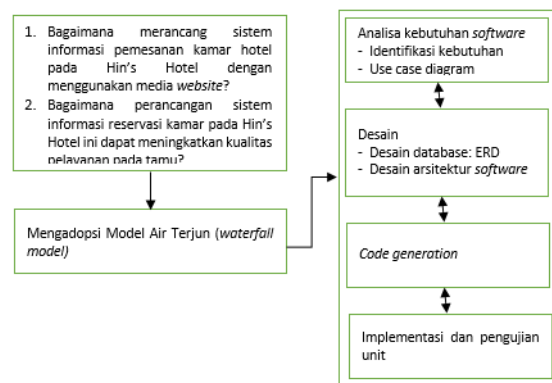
1. Bagaimana merancang sistem informasi pemesanan kamar hotel pada Hin's Hotel dengan menggunakan media *website*?
2. Bagaimana perancangan sistem informasi reservasi kamar pada Hin's Hotel ini dapat meningkatkan kualitas pelayanan pada tamu?

Mengadopsi Model Air Terjun (*waterfall model)*

Analisa kebutuhan *software*
- Identifikasi kebutuhan
- Use case diagram

Desain
- Desain database: ERD
- Desain arsitektur *software*

*Code generation*

Implementasi dan pengujian unit